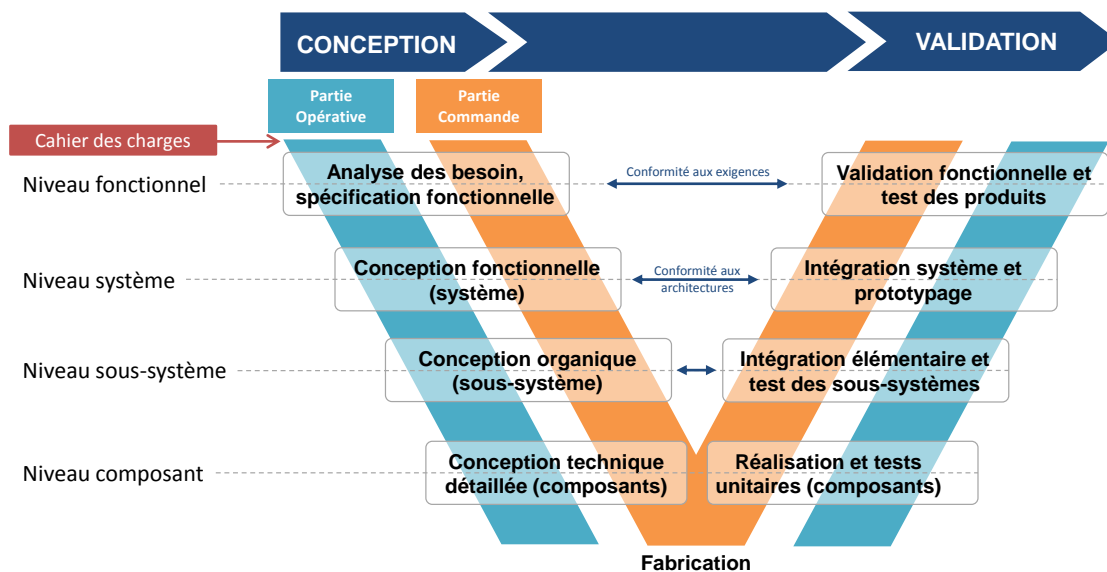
CONCEPTION

VALIDATION

Partie Opérative

Partie Commande

Cahier des charges

Niveau fonctionnel

Analyse des besoin, spécification fonctionnelle

Conformité aux exigences

Validation fonctionnelle et test des produits

Niveau système

Conception fonctionnelle (système)

Conformité aux architectures

Intégration système et prototypage

Niveau sous-système

Conception organique (sous-système)

Intégration élémentaire et test des sous-systèmes

Niveau composant

Conception technique détaillée (composants)

Réalisation et tests unitaires (composants)

Fabrication